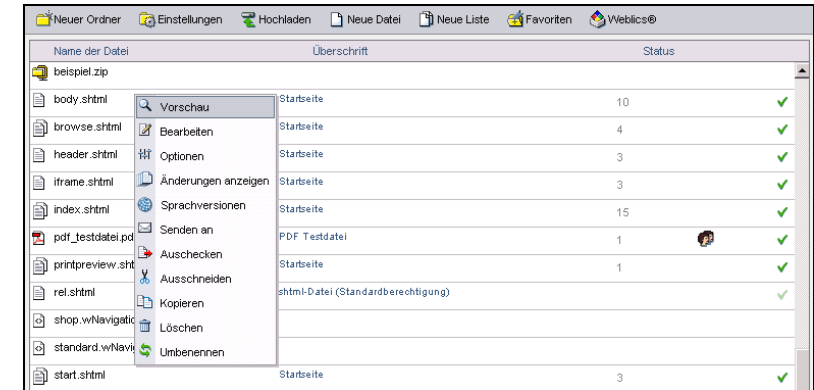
Neuer Ordner Einstellungen Hochladen Neue Datei Neue Liste Favoriten Weblics®

| Name der Datei | Überschrift | | Status |
|---|---|---|---|
| beispiel.zip | | | |
| body.shtml | Startseite | 10 | ✓ |
| browse.shtml | Startseite | 4 | ✓ |
| header.shtml | Startseite | 3 | ✓ |
| iframe.shtml | Startseite | 3 | ✓ |
| index.shtml | Startseite | 15 | ✓ |
| pdf_testdatei.pd | PDF Testdatei | 1 | ✓ |
| printpreview.sht | Startseite | 1 | ✓ |
| rel.shtml | shtml-Datei (Standardberechtigung) | | ✓ |
| shop.wNavigatio | | | |
| standard.wNavig | | | |
| start.shtml | Startseite | 3 | ✓ |

Vorschau
Bearbeiten
Optionen
Änderungen anzeigen
Sprachversionen
Senden an
Auschecken
Ausschneiden
Kopieren
Löschen
Umbenennen